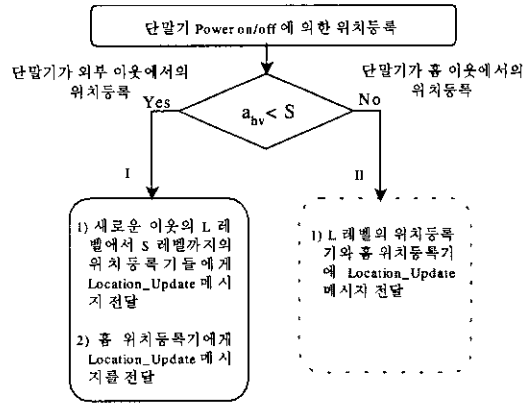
단말기 Power on/off 에 의한 위치등록

단말기가 외부 이웃에서의 위치등록

Yes

$a_{hv} < S$

No

단말기가 홈 이웃에서의 위치등록

I

II

1) 새로운 이웃의 L 레벨에서 S 레벨까지의 위치등록기들에게 Location_Update 메시지 전달

2) 홈 위치등록기에게 Location_Update 메시지를 전달

1) L 레벨의 위치등록기와 홈 위치등록기에 Location_Update 메시지 전달